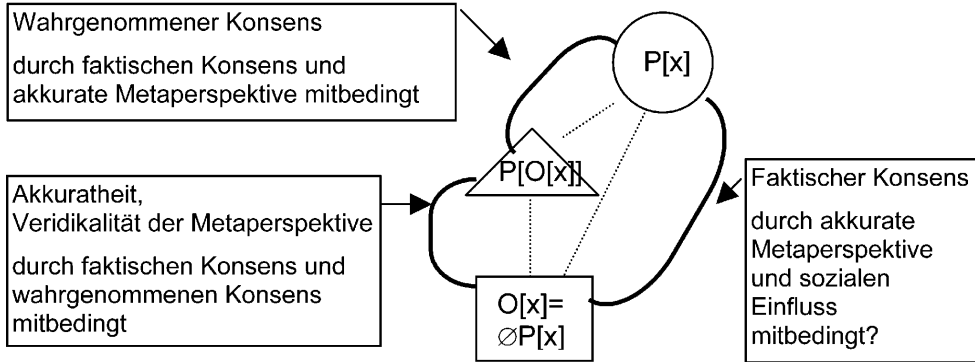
Wahrgenommener Konsens

durch faktischen Konsens und akkurate Metaperspektive mitbedingt

P[x]

P[O[x]]

Akkuratheit, Veridikalität der Metaperspektive

durch faktischen Konsens und wahrgenommenen Konsens mitbedingt

Faktischer Konsens

durch akkurate Metaperspektive und sozialen Einfluss mitbedingt?

O[x]= $\varnothing$P[x]